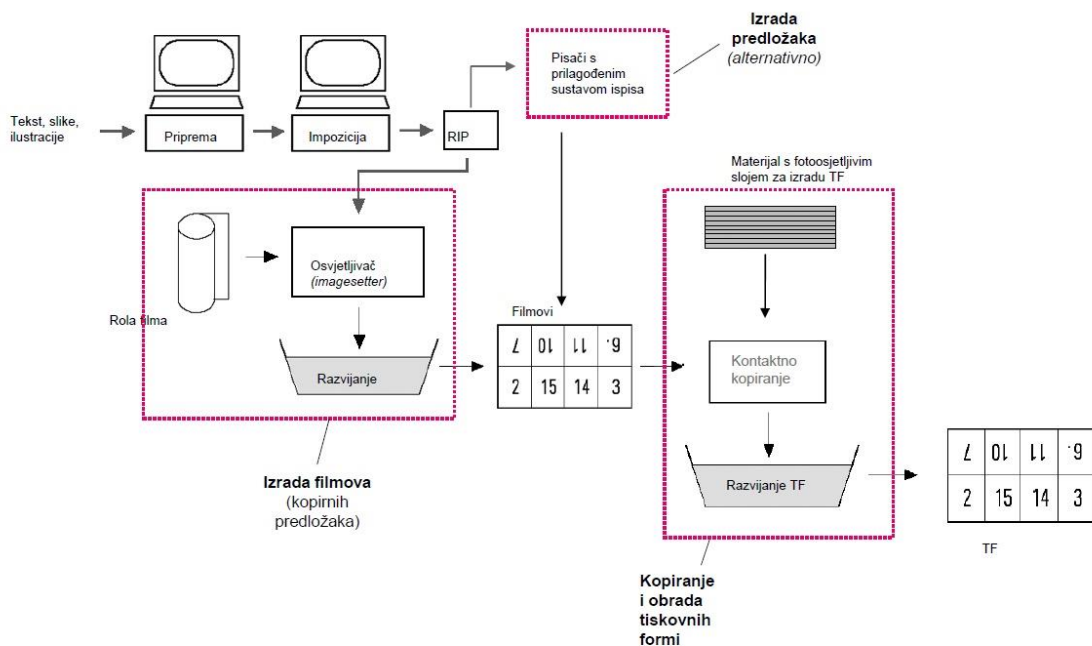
Izrada predložaka (alternativno)

Pisači s prilagođenim sustavom ispisa

Tekst, slike, ilustracije

Priprema

Impozicija

RIP

Materijal s fotoosjetljivim slojem za izradu TF

Osvjetljivač (imagesetter)

Rola filma

Filmovi

| 7 | 10 | 11 | 6 |
|---|---|---|---|
| 2 | 15 | 14 | 3 |

Razvijanje

Kontaktno kopiranje

Razvijanje TF

| 7 | 10 | 11 | 6 |
|---|---|---|---|
| 2 | 15 | 14 | 3 |

TF

Izrada filmova (kopirnih predložaka)

Kopiranje i obrada tiskovnih formi